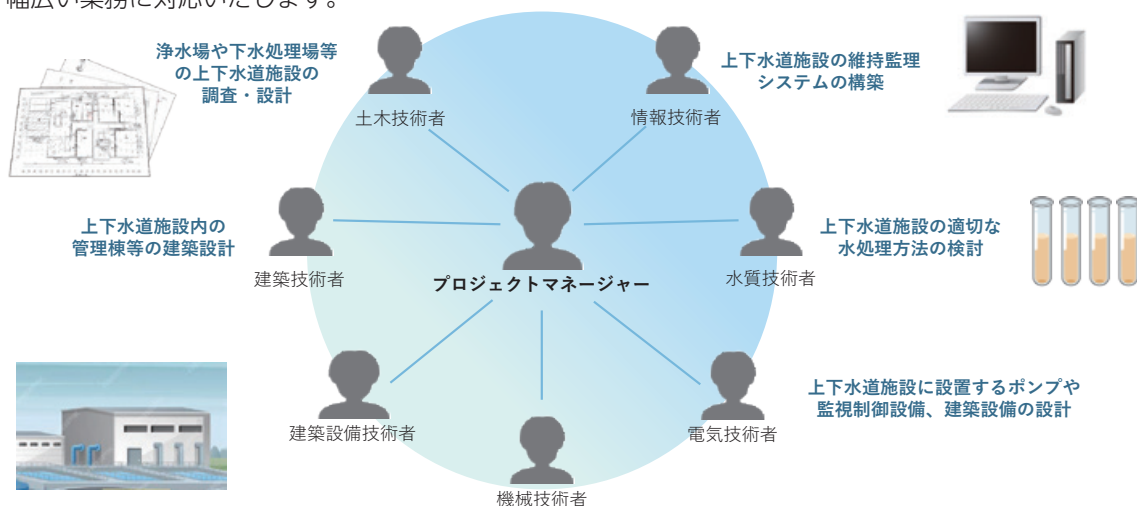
幅広い業務に対応いたします。

浄水場や下水処理場等の上下水道施設の調査・設計

土木技術者

情報技術者

上下水道施設の維持監理システムの構築

上下水道施設内の管理棟等の建築設計

建築技術者

プロジェクトマネージャー

水質技術者

上下水道施設の適切な水処理方法の検討

上下水道施設に設置するポンプや監視制御設備、建築設備の設計

建築設備技術者

電気技術者

機械技術者